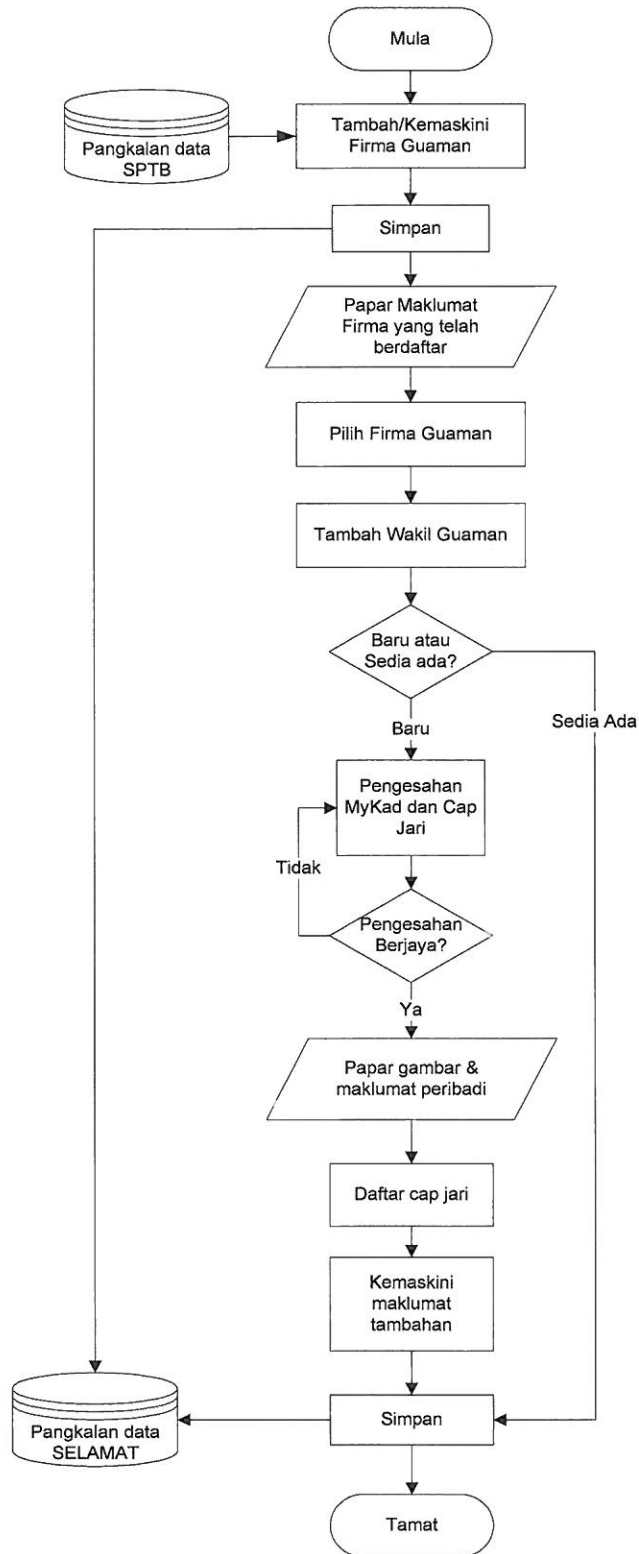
Mula

Pangkalan data SPTB

Tambah/Kemaskini Firma Guaman

Simpan

Papar Maklumat Firma yang telah berdaftar

Pilih Firma Guaman

Tambah Wakil Guaman

Baru atau Sedia ada?

Baru

Sedia Ada

Pengesahan MyKad dan Cap Jari

Tidak

Pengesahan Berjaya?

Ya

Papar gambar & maklumat peribadi

Daftar cap jari

Kemaskini maklumat tambahan

Pangkalan data SELAMAT

Simpan

Tamat